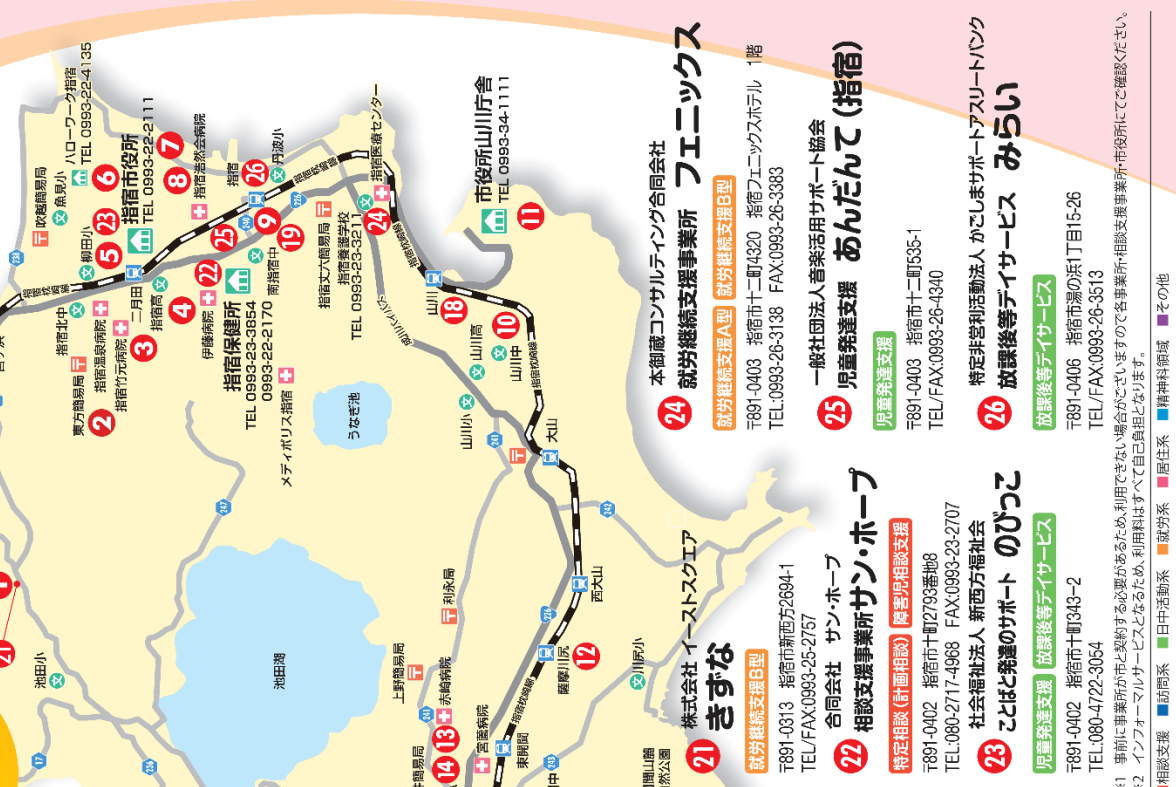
21 株式会社 イーストスクエア
きずな
就労継続支援B型
〒891-0313 指宿市新西方2694-1
TEL/FAX:0993-25-2757

22 合同会社 サン・ホープ
相談支援事業所サン・ホープ
特定相談（計画相談） 障害児相談支援
〒891-0402 指宿市十町2793番地8
TEL:080-2717-4968 FAX:0993-23-2707

23 社会福祉法人 新西方福祉会
ことばと発達のサポート のびっこ
児童発達支援 放課後等デイサービス
〒891-0402 指宿市十町343-2
TEL:080-4722-3054

24 本御蔵コンサルティング合同会社
就労継続支援事業所 フェニックス
就労継続支援A型 就労継続支援B型
〒891-0403 指宿市十二町4320 指宿フェニックスホテル 1階
TEL:0993-26-3138 FAX:0993-26-3383

25 一般社団法人音楽活用サポート協会
児童発達支援 あんだんて（指宿）
児童発達支援
〒891-0403 指宿市十二町535-1
TEL/FAX:0993-26-4340

26 特定非営利活動法人 かごしまサポートアスリートバンク
放課後等デイサービス みらい
放課後等デイサービス
〒891-0406 指宿市湯の浜1丁目15-26
TEL/FAX:0993-26-3513

※1 事前に事業所が市と契約する必要があるため、利用できない場合がございますので各事業所・相談支援事業所・市役所にてご確認ください。
※2 インフォーマルサービスとなるため、利用料はすべて自己負担となります。

相談支援 ■訪問系 ■日中活動系 ■就労系 ■居住系 ■精神科領域 ■その他

指宿市役所 TEL 0993-22-2111
ハローワーク指宿 TEL 0993-22-4135
指宿保健所 TEL 0993-23-3854 0993-22-2170
市役所山川庁舎 TEL 0993-34-1111
指宿養護学校 TEL 0993-23-3211
指宿丈六郵便局
吹越郵便局
魚見小
柳田小
指宿北中
東方郵便局
指宿温泉病院
指宿竹元病院
二月田
指宿高
伊藤病院
指宿浩然会病院
指宿
丹波小
指宿中
指宿医療センター
メディポリス指宿
うなぎ池
山川
山川高
山川中
山川小
大山
西大山
川尻小
薩摩川尻
東開聞
宮薗病院
赤崎病院
上野郵便局
池田湖
池田小
利永局
指宿枕崎線
郵便局
開聞山麓自然公園
1 2 3 4 5 6 7 8 9 10 11 12 13 14 18 19 21 22 23 24 25 26